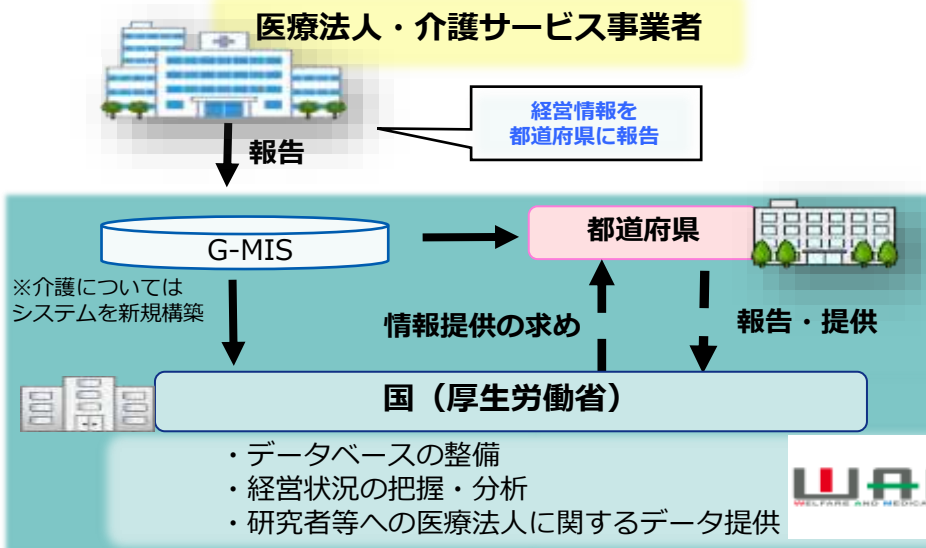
医療法人・介護サービス事業者

経営情報を
都道府県に報告

報告

G-MIS

都道府県

※介護については
システムを新規構築

情報提供の求め

報告・提供

国（厚生労働省）

・データベースの整備
・経営状況の把握・分析
・研究者等への医療法人に関するデータ提供

WELFARE AND MEDICA